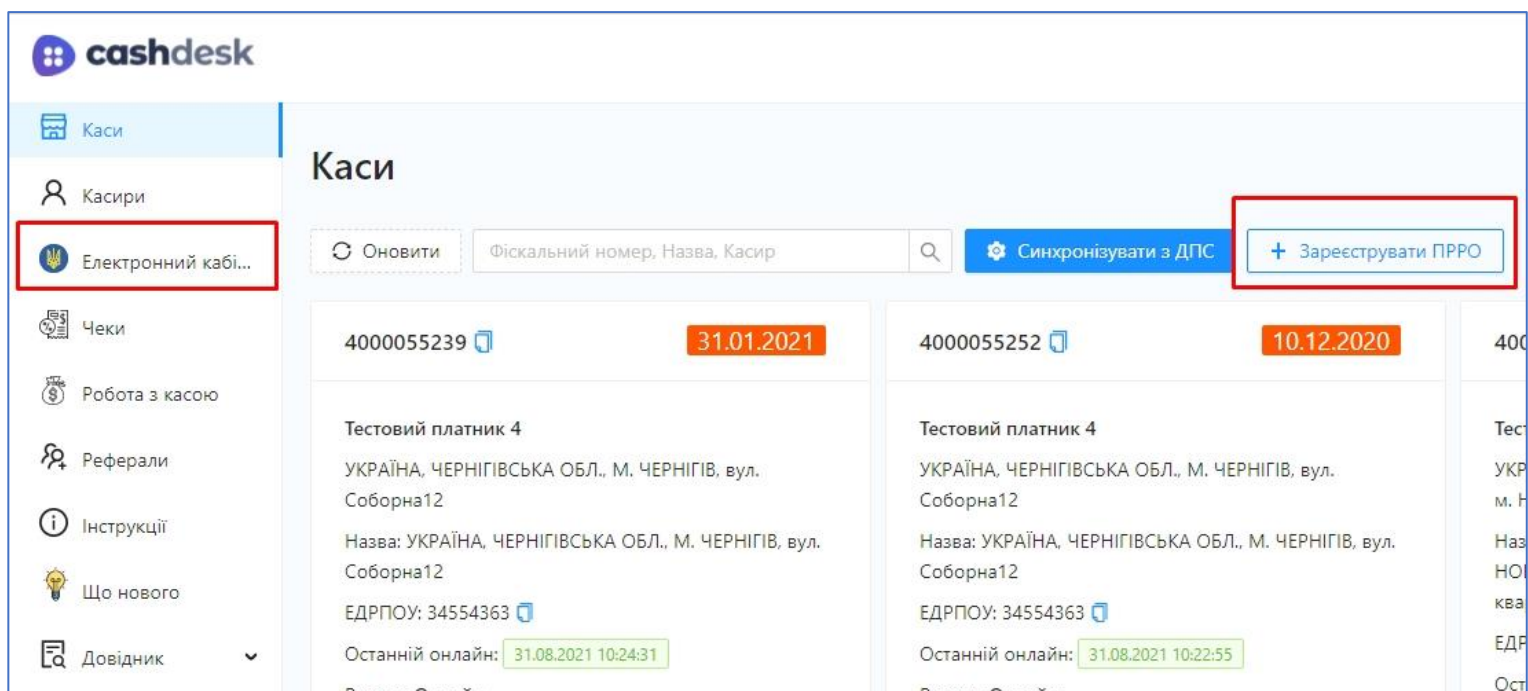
cashdesk

Каси
Касири
Електронний кабі...
Чеки
Робота з касою
Реферали
Інструкції
Що нового
Довідник

Каси

Оновити
Фіскальний номер, Назва, Касир
Синхронізувати з ДПС
+ Зареєструвати ПРРО

4000055239
31.01.2021

Тестовий платник 4
УКРАЇНА, ЧЕРНІГІВСЬКА ОБЛ., М. ЧЕРНІГІВ, вул. Соборна12
Назва: УКРАЇНА, ЧЕРНІГІВСЬКА ОБЛ., М. ЧЕРНІГІВ, вул. Соборна12
ЕДРПОУ: 34554363
Останній онлайн: 31.08.2021 10:24:31

4000055252
10.12.2020

Тестовий платник 4
УКРАЇНА, ЧЕРНІГІВСЬКА ОБЛ., М. ЧЕРНІГІВ, вул. Соборна12
Назва: УКРАЇНА, ЧЕРНІГІВСЬКА ОБЛ., М. ЧЕРНІГІВ, вул. Соборна12
ЕДРПОУ: 34554363
Останній онлайн: 31.08.2021 10:22:55

400
Тест
УКР
м. Н
Наз
НО
ква
ЕДР
Ост